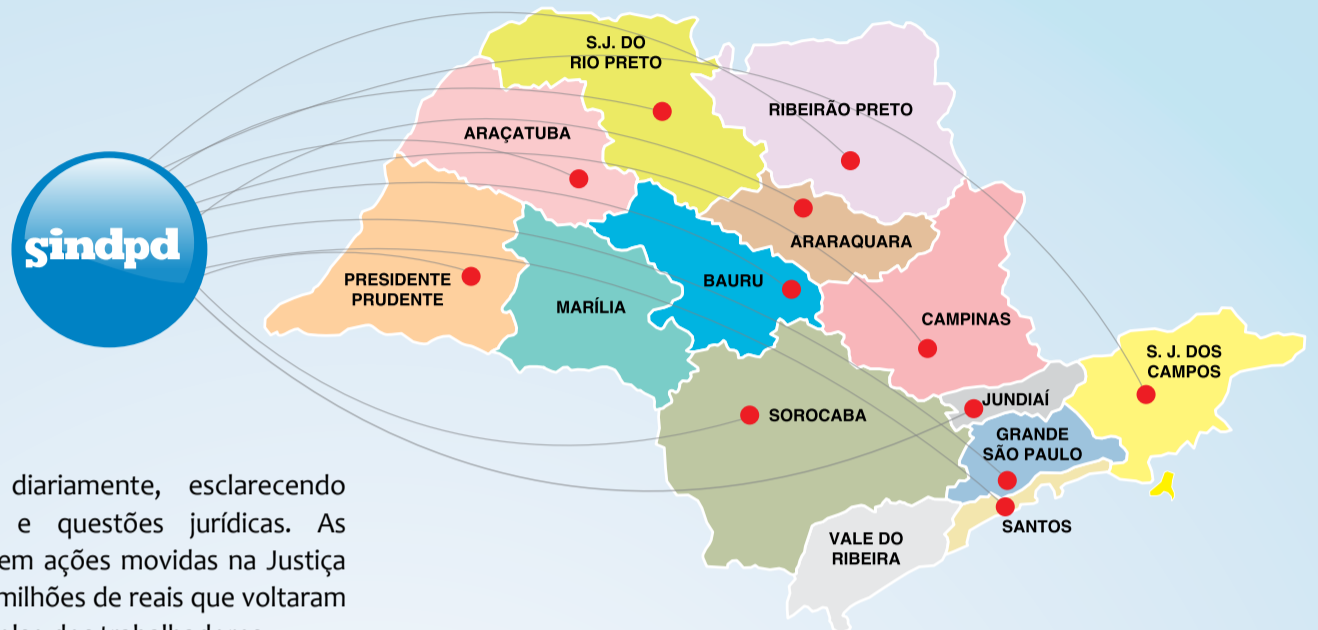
sindpd

S.J. DO RIO PRETO

RIBEIRÃO PRETO

ARAÇATUBA

ARARAQUARA

PRESIDENTE PRUDENTE

BAURU

MARÍLIA

CAMPINAS

S. J. DOS CAMPOS

JUNDIAÍ

GRANDE SÃO PAULO

SOROCABA

SANTOS

VALE DO RIBEIRA

diariamente, esclarecendo e questões jurídicas. As em ações movidas na Justiça milhões de reais que voltaram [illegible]